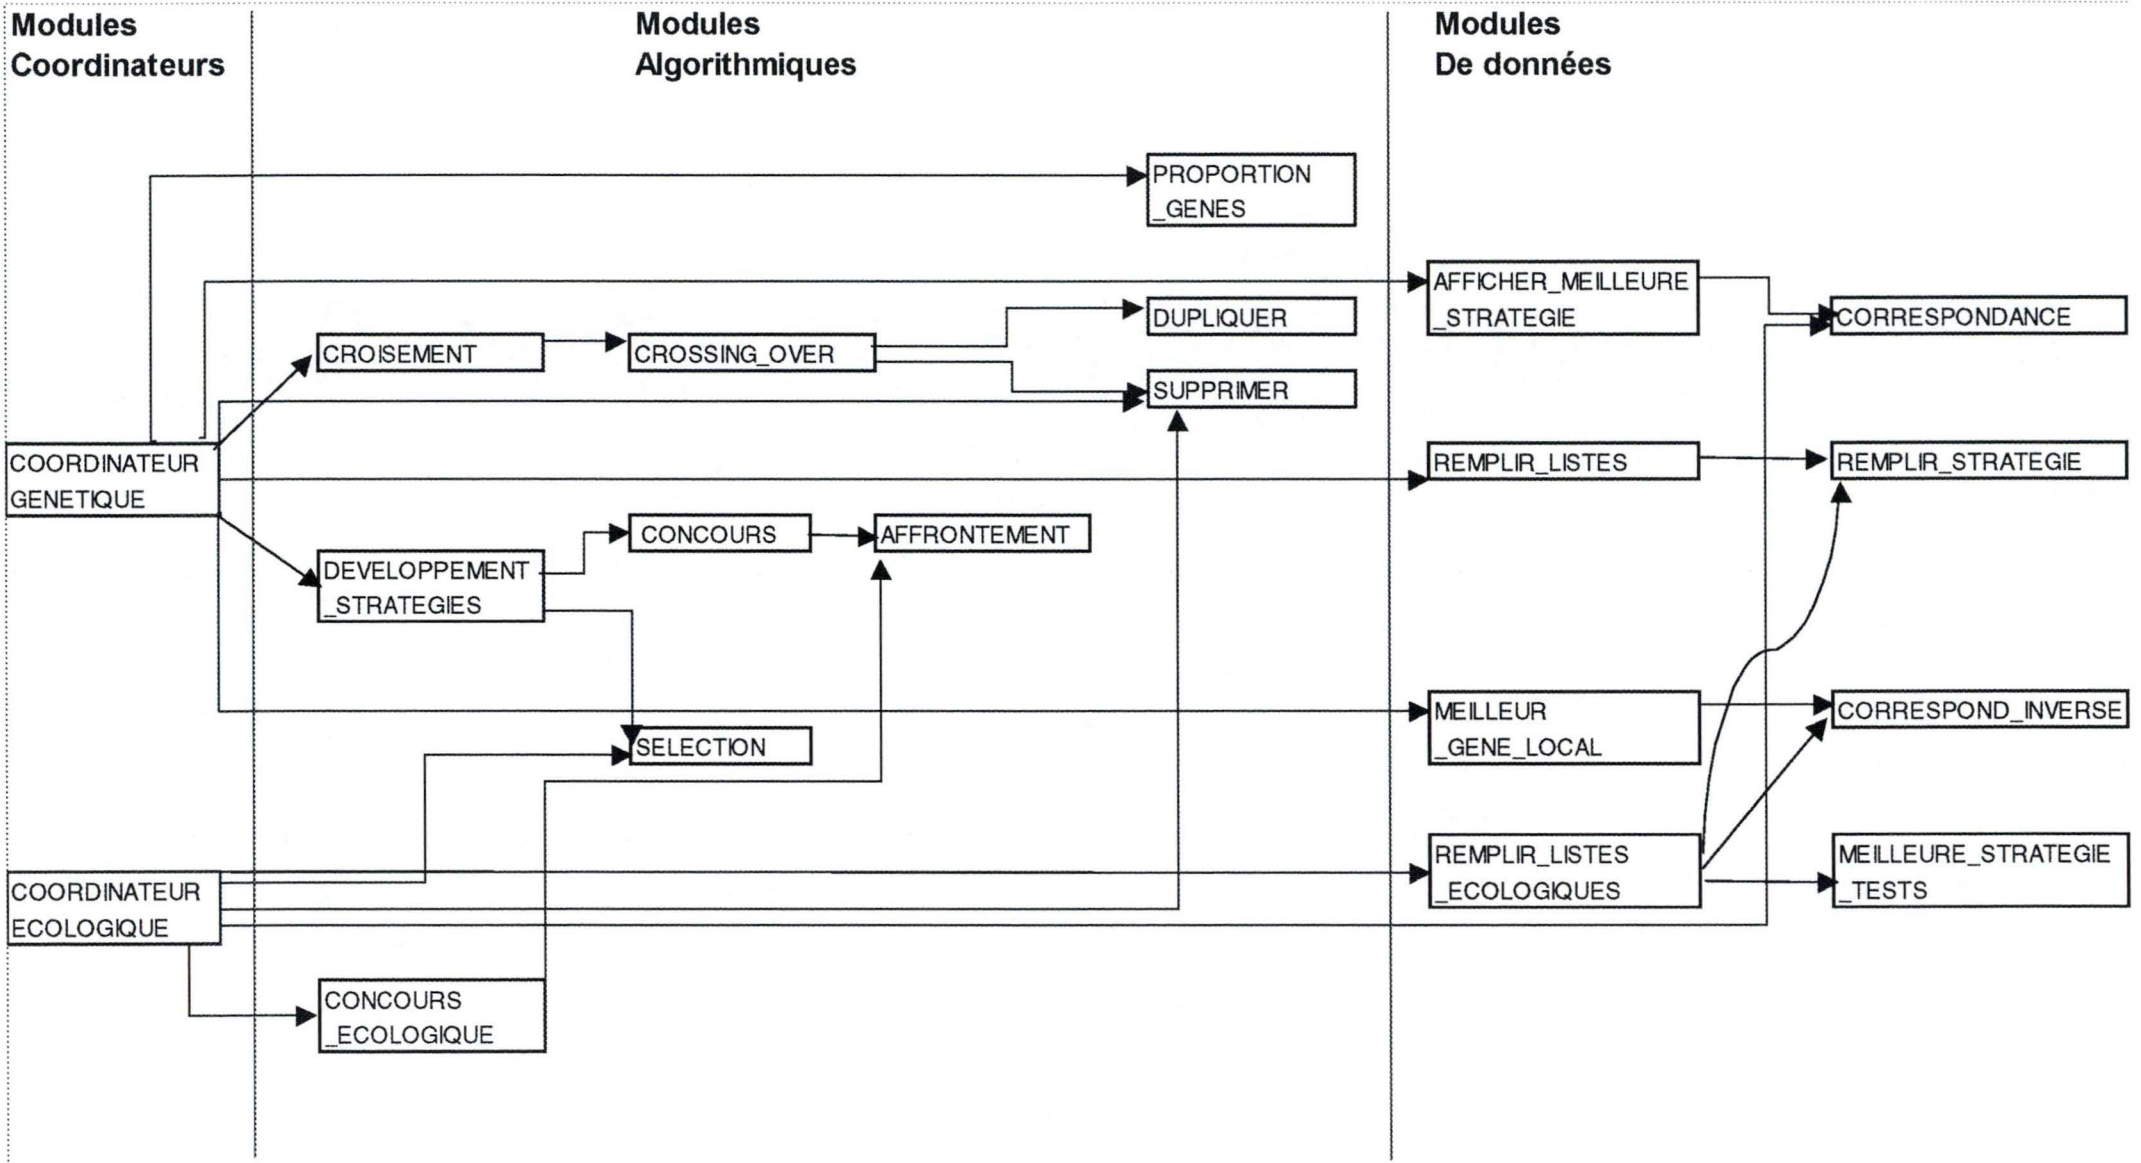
Modules Coordinateurs

Modules Algorithmiques

Modules De données

PROPORTION _GENES

AFFICHER_MEILLEURE _STRATEGIE

CORRESPONDANCE

DUPLIQUER

CROISEMENT

CROSSING_OVER

SUPPRIMER

COORDINATEUR GENETIQUE

REMPLIR_LISTES

REMPLIR_STRATEGIE

CONCOURS

AFFRONTEMENT

DEVELOPPEMENT _STRATEGIES

MEILLEUR _GENE_LOCAL

CORRESPOND_INVERSE

SELECTION

REMPLIR_LISTES _ECOLOGIQUES

MEILLEURE_STRATEGIE _TESTS

COORDINATEUR ECOLOGIQUE

CONCOURS _ECOLOGIQUE